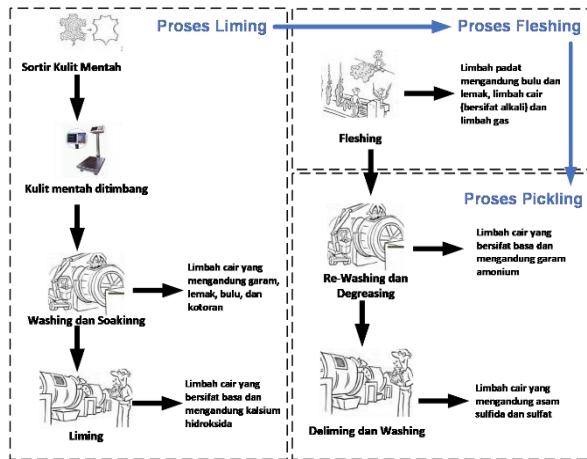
Proses Liming

Sortir Kulit Mentah

Kulit mentah ditimbang

Washing dan Soakinng

Limbah cair yang mengandung garam, lemak, bulu, dan kotoran

Liming

Limbah cair yang bersifat basa dan mengandung kalsium hidroksida

Proses Fleshing

Limbah padat mengandung bulu dan lemak, limbah cair (bersifat alkali) dan limbah gas

Fleshing

Proses Pickling

Re-Washing dan Degreasing

Limbah cair yang bersifat basa dan mengandung garam amonium

Deliming dan Washing

Limbah cair yang mengandung asam sulfida dan sulfat